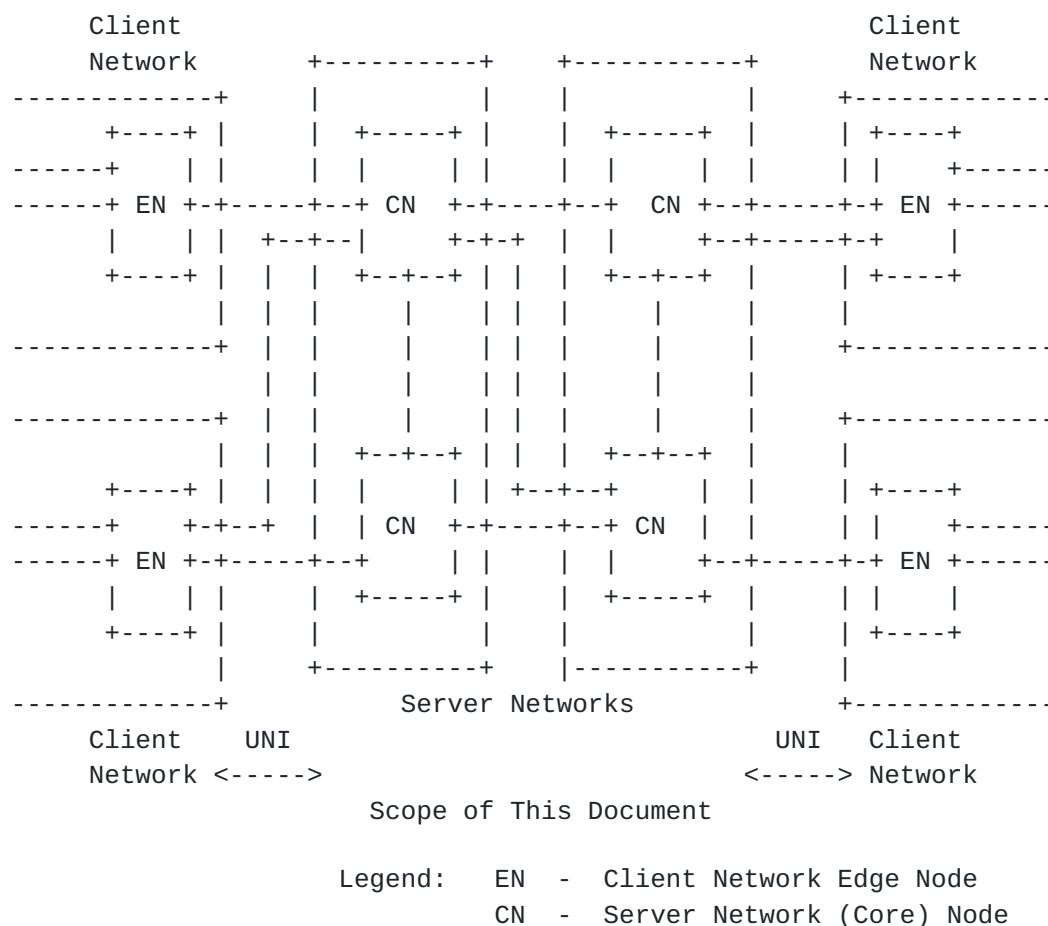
Client
Network

EN

EN

CN

CN

CN

CN

EN

EN

Client
Network

Server Networks

Client UNI
Network <----->

UNI Client
<-----> Network

Scope of This Document

Legend: EN - Client Network Edge Node
CN - Server Network (Core) Node